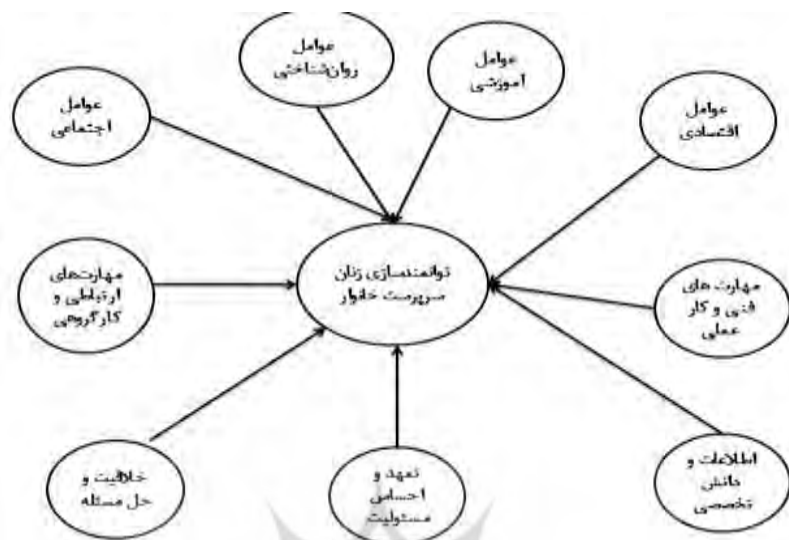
عوامل روان‌شناختی

عوامل آموزشی

عوامل اجتماعی

عوامل اقتصادی

مهارت‌های ارتباطی و کارگروهی

توانمندسازی زنان سرپرست خانوار

مهارت های فنی و کار عملی

خلاقیت و حل مسئله

تعهد و احساس مسئولیت

اطلاعات و دانش تخصصی